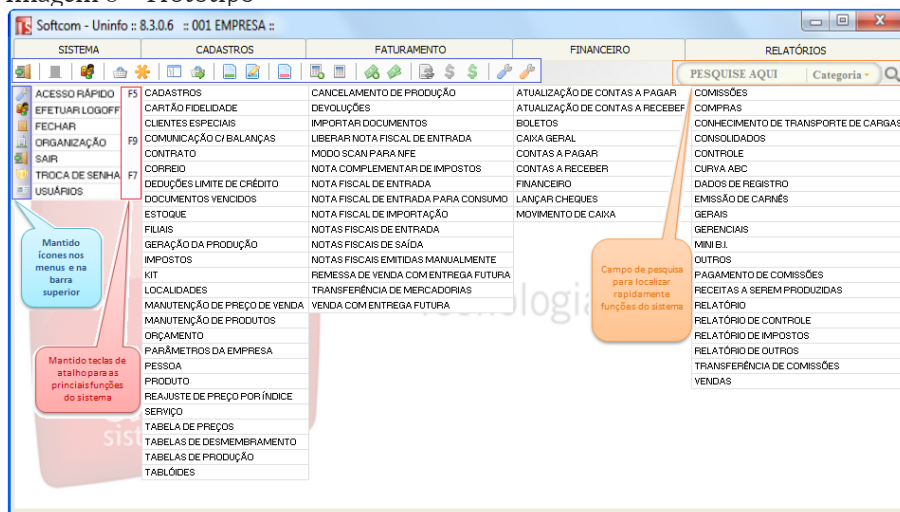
Imagem 8 – Protótipo

Softcom - Uninfo :: 8.3.0.6 :: 001 EMPRESA ::

SISTEMA
CADASTROS
FATURAMENTO
FINANCEIRO
RELATÓRIOS

PESQUISE AQUI
Categoria

ACESSO RÁPIDO F5
EFETUAR LOGOFF
FECHAR
ORGANIZAÇÃO F9
SAIR
TROCA DE SENHA F7
USUÁRIOS

CADASTROS
CARTÃO FIDELIDADE
CLIENTES ESPECIAIS
COMUNICAÇÃO C/ BALANÇAS
CONTRATO
CORREIO
DEDUÇÕES LIMITE DE CRÉDITO
DOCUMENTOS VENCIDOS
ESTOQUE
FILIAIS
GERAÇÃO DA PRODUÇÃO
IMPOSTOS
KIT
LOCALIDADES
MANUTENÇÃO DE PREÇO DE VENDA
MANUTENÇÃO DE PRODUTOS
ORÇAMENTO
PARÂMETROS DA EMPRESA
PESSOA
PRODUTO
REAJUSTE DE PREÇO POR ÍNDICE
SERVIÇO
TABELA DE PREÇOS
TABELAS DE DESMEMBRAMENTO
TABELAS DE PRODUÇÃO
TABLÓIDES

CANCELAMENTO DE PRODUÇÃO
DEVOLUÇÕES
IMPORTAR DOCUMENTOS
LIBERAR NOTA FISCAL DE ENTRADA
MODO SCAN PARA NFE
NOTA COMPLEMENTAR DE IMPOSTOS
NOTA FISCAL DE ENTRADA
NOTA FISCAL DE ENTRADA PARA CONSUMO
NOTA FISCAL DE IMPORTAÇÃO
NOTAS FISCAIS DE ENTRADA
NOTAS FISCAIS DE SAÍDA
NOTAS FISCAIS EMITIDAS MANUALMENTE
REMESSA DE VENDA COM ENTREGA FUTURA
TRANSFERÊNCIA DE MERCADORIAS
VENDA COM ENTREGA FUTURA

ATUALIZAÇÃO DE CONTAS A PAGAR
ATUALIZAÇÃO DE CONTAS A RECEBER
BOLETOS
CAIXA GERAL
CONTAS A PAGAR
CONTAS A RECEBER
FINANCEIRO
LANÇAR CHEQUES
MOVIMENTO DE CAIXA

COMISSÕES
COMPRAS
CONHECIMENTO DE TRANSPORTE DE CARGAS
CONSOLIDADOS
CONTROLE
CURVA ABC
DADOS DE REGISTRO
EMISSÃO DE CARNÊS
GERAIS
GERENCIAIS
MINI B.I.
OUTROS
PAGAMENTO DE COMISSÕES
RECEITAS A SEREM PRODUZIDAS
RELATÓRIO
RELATÓRIO DE CONTROLE
RELATÓRIO DE IMPOSTOS
RELATÓRIO DE OUTROS
TRANSFERÊNCIA DE COMISSÕES
VENDAS

Mantido ícones nos menus e na barra superior

Mantido teclas de atalho para as principais funções do sistema

Campo de pesquisa para localizar rapidamente funções do sistema

tecnologia